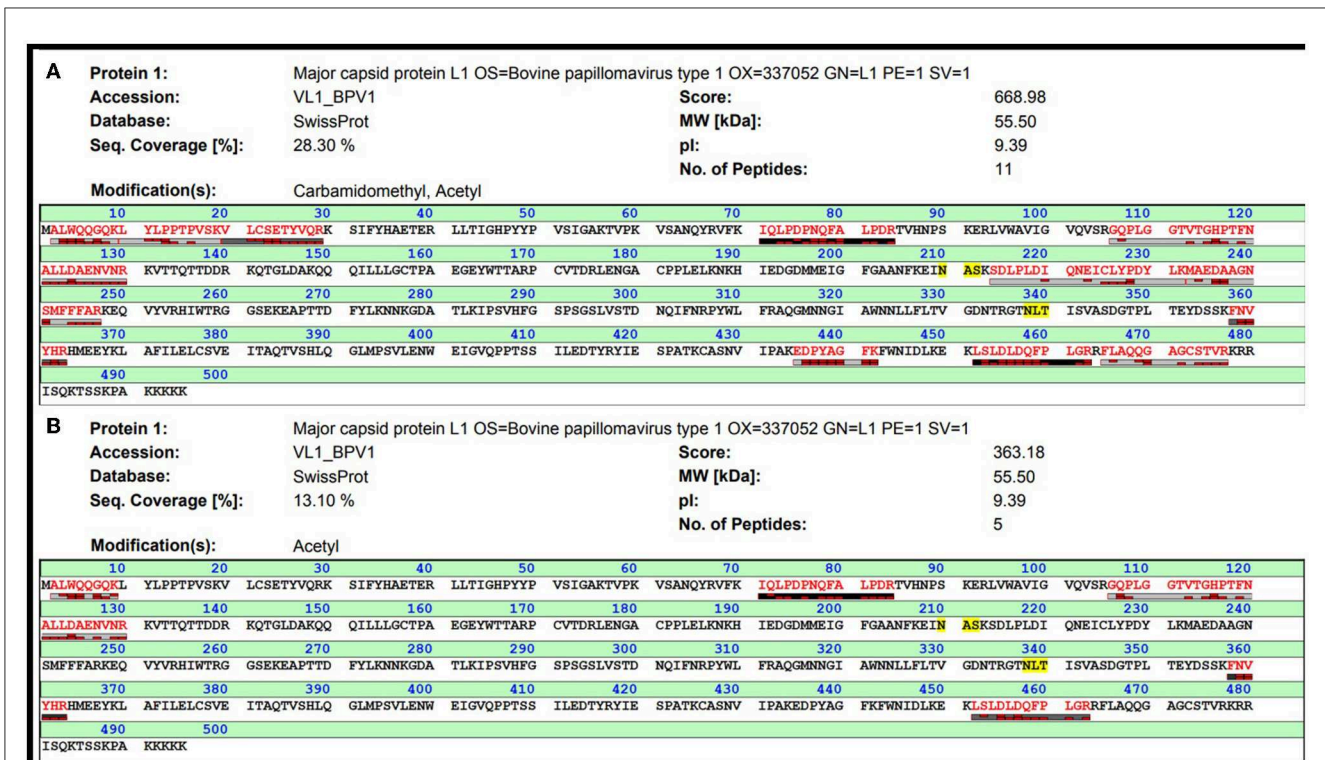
A

| Protein 1: | Major capsid protein L1 OS=Bovine papillomavirus type 1 OX=337052 GN=L1 PE=1 SV=1 | | |
|---|---|---|---|
| Accession: | VL1_BPV1 | Score: | 668.98 |
| Database: | SwissProt | MW [kDa]: | 55.50 |
| Seq. Coverage [%]: | 28.30 % | pI: | 9.39 |
| | | No. of Peptides: | 11 |
| Modification(s): | Carbamidomethyl, Acetyl | | |

| 10 | 20 | 30 | 40 | 50 | 60 | 70 | 80 | 90 | 100 | 110 | 120 |
|---|---|---|---|---|---|---|---|---|---|---|---|
| MALWQQGQKL | YLPPTPVSKV | LCSETYVQRK | SIFYHAETER | LLTIGHPYYP | VSIGAKTVPK | VSANQYRVFK | IQLPDPNQFA | LPDRTVHNPS | KERLVWAVIG | VQVSRGQPLG | GTVTGHPTFN |
| 130 | 140 | 150 | 160 | 170 | 180 | 190 | 200 | 210 | 220 | 230 | 240 |
| ALLDAENVNR | KVTTQTTDDR | KQTGLDAKQQ | QILLLGCTPA | EGEYWTTARP | CVTDRLENGA | CPPLELKNKH | IEDGDMMEIG | FGAANFKEIN | ASKSDLPLDI | QNEICLYPDY | LKMAEDAAGN |
| 250 | 260 | 270 | 280 | 290 | 300 | 310 | 320 | 330 | 340 | 350 | 360 |
| SMFFFARKEQ | VYVRHIWTRG | GSEKEAPTTD | FYLKNNKGDA | TLKIPSVHFG | SPSGSLVSTD | NQIFNRPYWL | FRAQGMNNGI | AWNNLLFLTV | GDNTRGTNLT | ISVASDGTPL | TEYDSSKFNV |
| 370 | 380 | 390 | 400 | 410 | 420 | 430 | 440 | 450 | 460 | 470 | 480 |
| YHRHMEEYKL | AFILELCSVE | ITAQTVSHLQ | GLMPSVLENW | EIGVQPPTSS | ILEDTYRYIE | SPATKCASNV | IPAKEDPYAG | FKFWNIDLKE | KLSLDLDQFP | LGRRFLAQQG | AGCSTVRKRR |
| 490 | 500 | | | | | | | | | | |
| ISQKTSSKPA | KKKKK | | | | | | | | | | |

B

| Protein 1: | Major capsid protein L1 OS=Bovine papillomavirus type 1 OX=337052 GN=L1 PE=1 SV=1 | | |
|---|---|---|---|
| Accession: | VL1_BPV1 | Score: | 363.18 |
| Database: | SwissProt | MW [kDa]: | 55.50 |
| Seq. Coverage [%]: | 13.10 % | pI: | 9.39 |
| | | No. of Peptides: | 5 |
| Modification(s): | Acetyl | | |

| 10 | 20 | 30 | 40 | 50 | 60 | 70 | 80 | 90 | 100 | 110 | 120 |
|---|---|---|---|---|---|---|---|---|---|---|---|
| MALWQQGQKL | YLPPTPVSKV | LCSETYVQRK | SIFYHAETER | LLTIGHPYYP | VSIGAKTVPK | VSANQYRVFK | IQLPDPNQFA | LPDRTVHNPS | KERLVWAVIG | VQVSRGQPLG | GTVTGHPTFN |
| 130 | 140 | 150 | 160 | 170 | 180 | 190 | 200 | 210 | 220 | 230 | 240 |
| ALLDAENVNR | KVTTQTTDDR | KQTGLDAKQQ | QILLLGCTPA | EGEYWTTARP | CVTDRLENGA | CPPLELKNKH | IEDGDMMEIG | FGAANFKEIN | ASKSDLPLDI | QNEICLYPDY | LKMAEDAAGN |
| 250 | 260 | 270 | 280 | 290 | 300 | 310 | 320 | 330 | 340 | 350 | 360 |
| SMFFFARKEQ | VYVRHIWTRG | GSEKEAPTTD | FYLKNNKGDA | TLKIPSVHFG | SPSGSLVSTD | NQIFNRPYWL | FRAQGMNNGI | AWNNLLFLTV | GDNTRGTNLT | ISVASDGTPL | TEYDSSKFNV |
| 370 | 380 | 390 | 400 | 410 | 420 | 430 | 440 | 450 | 460 | 470 | 480 |
| YHRHMEEYKL | AFILELCSVE | ITAQTVSHLQ | GLMPSVLENW | EIGVQPPTSS | ILEDTYRYIE | SPATKCASNV | IPAKEDPYAG | FKFWNIDLKE | KLSLDLDQFP | LGRRFLAQQG | AGCSTVRKRR |
| 490 | 500 | | | | | | | | | | |
| ISQKTSSKPA | KKKKK | | | | | | | | | | |